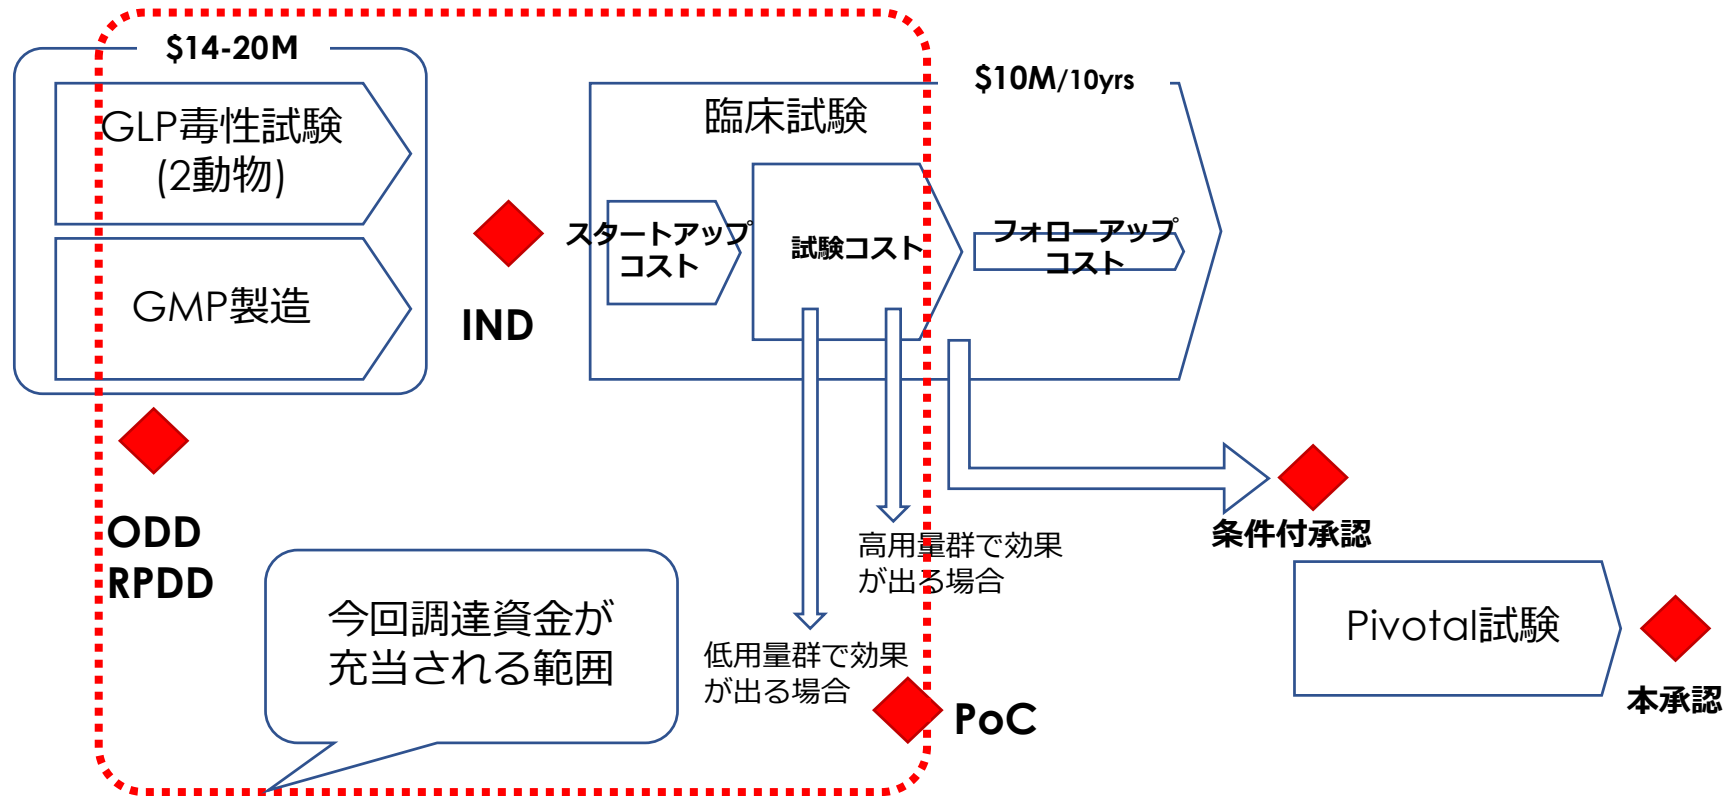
$14-20M

GLP毒性試験
(2動物)

GMP製造

ODD
RPDD

IND

$10M/10yrs

臨床試験

スタートアップ
コスト

試験コスト

フォローアップ
コスト

高用量群で効果
が出る場合

低用量群で効果
が出る場合

PoC

条件付承認

Pivotal試験

本承認

今回調達資金が
充当される範囲